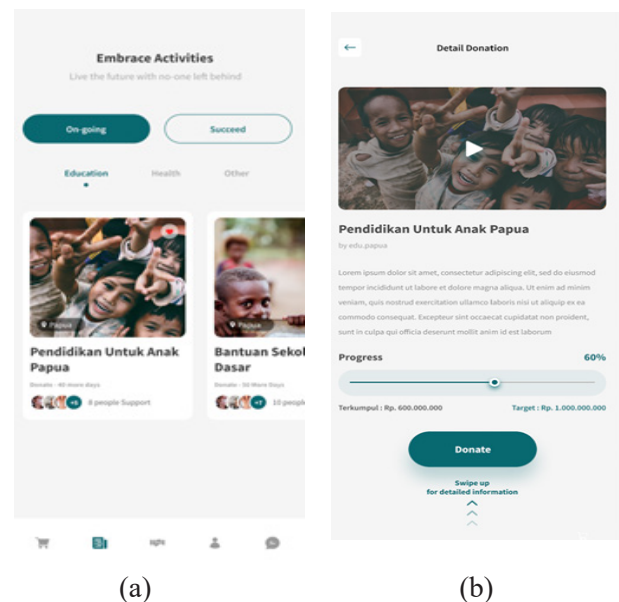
Embrace Activities
Live the future with no-one left behind

On-going
Succeed

Education
Health
Other

Papua
Pendidikan Untuk Anak Papua
Donate - 40 more days
+5 8 people Support

Papua
Bantuan Sekol Dasar
Donate - 30 More Days
+7 10 people

(a)

Detail Donation

Pendidikan Untuk Anak Papua
by edu.papua

Lorem ipsum dolor sit amet, consectetur adipiscing elit, sed do eiusmod tempor incididunt ut labore et dolore magna aliqua. Ut enim ad minim veniam, quis nostrud exercitation ullamco laboris nisi ut aliquip ex ea commodo consequat. Excepteur sint occaecat cupidatat non proident, sunt in culpa qui officia deserunt mollit anim id est laborum

Progress
60%

Terkumpul : Rp. 600.000.000
Target : Rp. 1.000.000.000

Donate

Swipe up
for detailed information

(b)